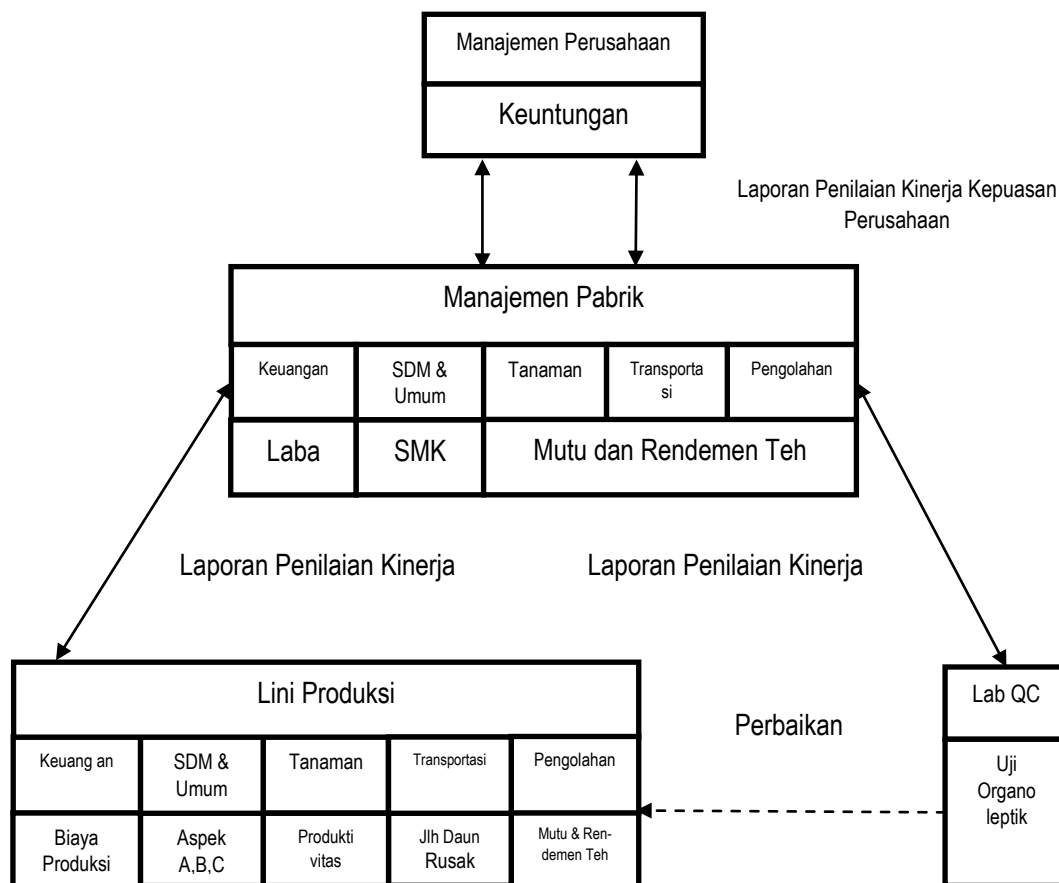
Manajemen Perusahaan

Keuntungan

Laporan Penilaian Kinerja Kepuasan Perusahaan

Manajemen Pabrik

| Keuangan | SDM & Umum | Tanaman | Transportasi | Pengolahan |
|---|---|---|---|---|
| Laba | SMK | Mutu dan Rendemen Teh | | |

Laporan Penilaian Kinerja

Laporan Penilaian Kinerja

Lini Produksi

| Keuang an | SDM & Umum | Tanaman | Transportasi | Pengolahan |
|---|---|---|---|---|
| Biaya Produksi | Aspek A,B,C | Produktivitas | Jlh Daun Rusak | Mutu & Rendemen Teh |

Perbaikan

Lab QC

Uji Organoleptik